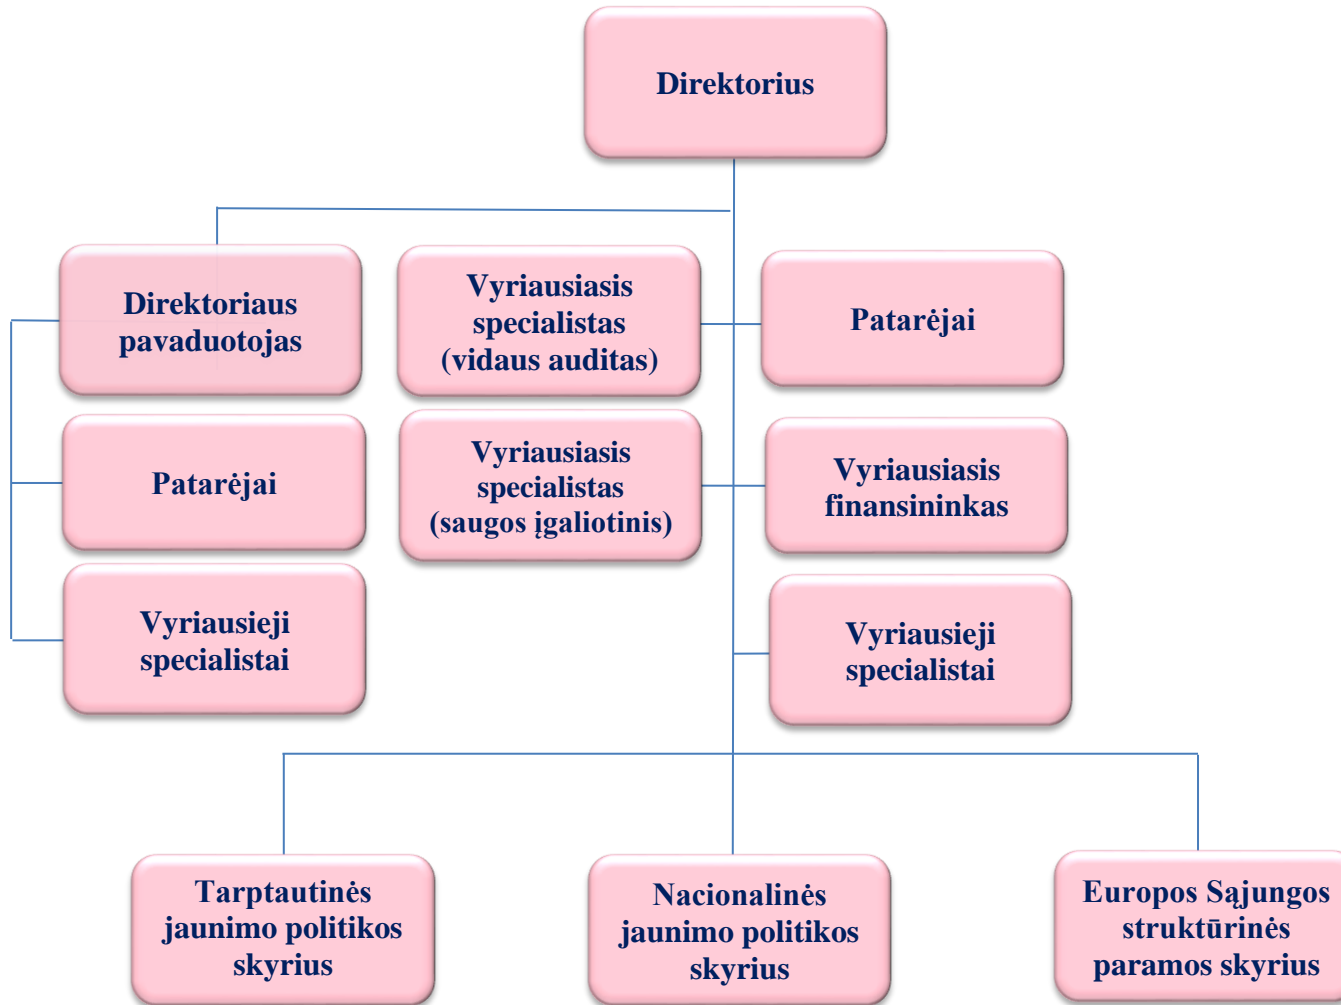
Direktorius

Direktoriaus pavaduotojas

Vyriausiasis specialistas (vidaus auditas)

Patarėjai

Patarėjai

Vyriausiasis specialistas (saugos įgaliotinis)

Vyriausiasis finansininkas

Vyriausieji specialistai

Vyriausieji specialistai

Tarptautinės jaunimo politikos skyrius

Nacionalinės jaunimo politikos skyrius

Europos Sąjungos struktūrinės paramos skyrius